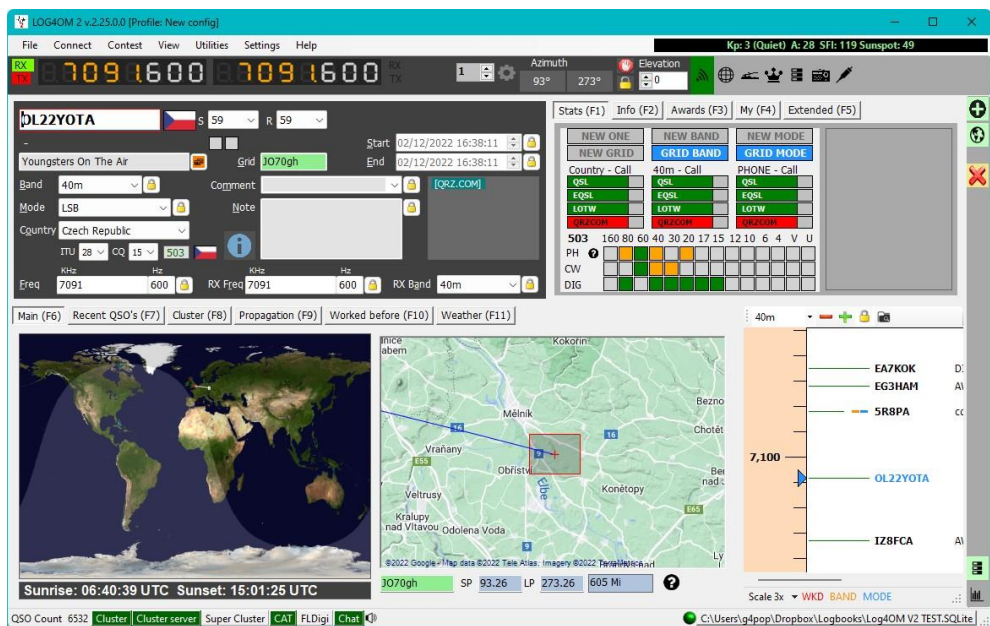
LOG4OM 2 v.2.25.0.0 [Profile: New config]

File Connect Contest View Utilities Settings Help

Kp: 3 (Quiet) A: 28 SFI: 119 Sunspot: 49

RX TX 7091.600 7091.600 RX TX

1

Azimuth 93° 273°

Elevation 0

OL22YOTA S 59 R 59

Start 02/12/2022 16:38:11
End 02/12/2022 16:38:11

Youngsters On The Air Grid JO70gh

Band 40m Comment

Mode LSB Note

Country Czech Republic

ITU 28 CQ 15 503

[QRZ.COM]

Freq KHz 7091 Hz 600 RX Freq KHz 7091 Hz 600 RX Band 40m

Stats (F1) Info (F2) Awards (F3) My (F4) Extended (F5)

NEW ONE NEW BAND NEW MODE
NEW GRID GRID BAND GRID MODE

Country - Call 40m - Call PHONE - Call
QSL QSL QSL
EQSL EQSL EQSL
LOTW LOTW LOTW
QRZCOM QRZCOM QRZCOM

503 160 80 60 40 30 20 17 15 12 10 6 4 V U
PH
CW
DIG

Main (F6) Recent QSO's (F7) Cluster (F8) Propagation (F9) Worked before (F10) Weather (F11)

40m Scale 3x WKD BAND MODE

EA7KOK D
EG3HAM A
5R8PA C
7,100
OL22YOTA
IZ8FCA A

Kokořín Mělník Bezno Chotěť Vraňany Obříství Labe Konětopy Veltrusy Kralupy nad Vltavou Odolena Voda E55 E65 16 9

©2022 Google - Map data ©2022 Tele Atlas, Imagery ©2022 TerraMetrics

Sunrise: 06:40:39 UTC Sunset: 15:01:25 UTC

JO70gh SP 93.26 LP 273.26 605 Mi

QSO Count 6532 Cluster Cluster server Super Cluster CAT FLDigi Chat

C:\Users\g4pop\Dropbox\Logbooks\Log4OM V2 TEST.SQLite